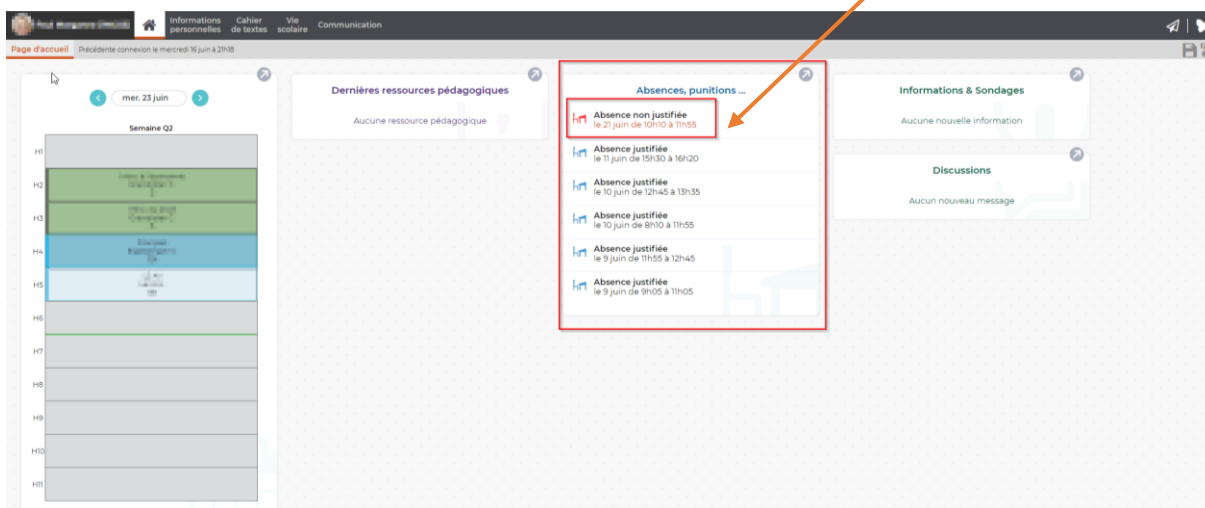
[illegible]

Informations personnelles Cahier de textes Vie scolaire Communication

Page d'accueil Précédente connexion le mercredi 16 juin à 21h18

mer. 23 juin

Semaine Q2

H1
H2 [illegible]
H3 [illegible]
H4 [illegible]
H5 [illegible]
H6
H7
H8
H9
H10
H11

Dernières ressources pédagogiques

Aucune ressource pédagogique

Absences, punitions ...

Absence non justifiée
le 21 juin de 10h10 à 11h55

Absence justifiée
le 11 juin de 15h30 à 16h20

Absence justifiée
le 10 juin de 12h45 à 13h35

Absence justifiée
le 10 juin de 8h10 à 11h55

Absence justifiée
le 9 juin de 11h55 à 12h45

Absence justifiée
le 9 juin de 9h05 à 11h05

Informations & Sondages

Aucune nouvelle information

Discussions

Aucun nouveau message